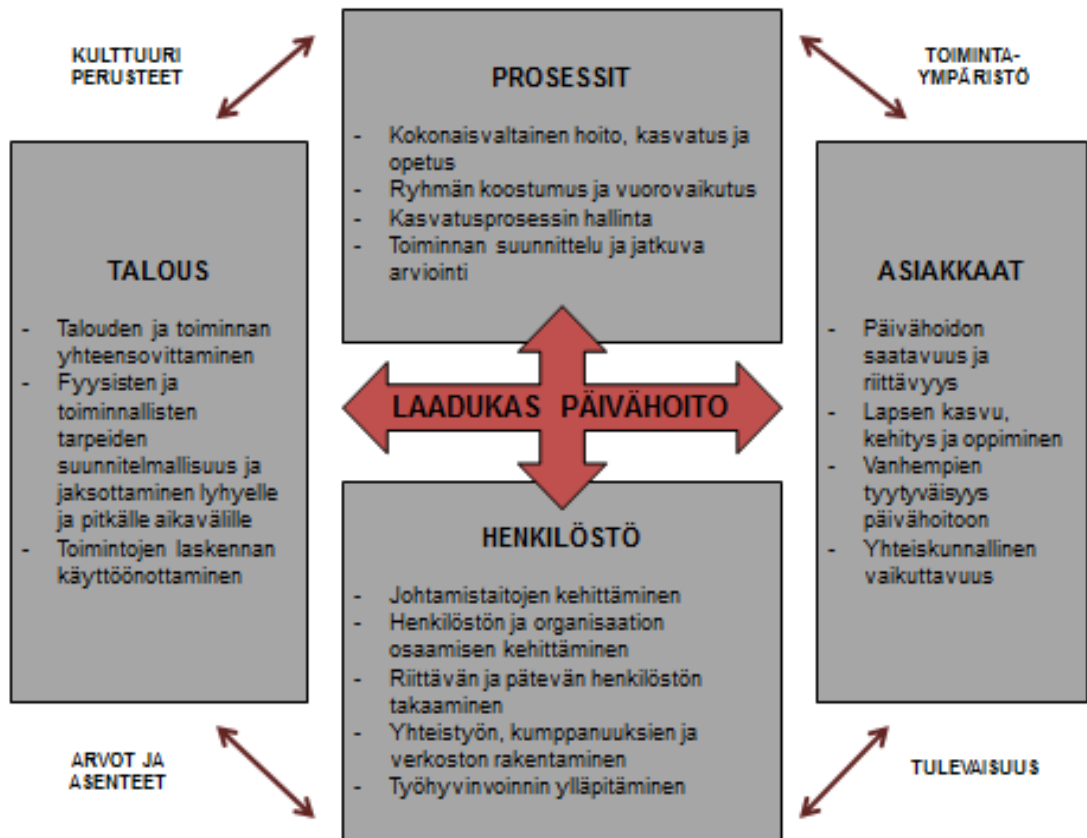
KULTTUURI PERUSTEET

PROSESSIT

- Kokonaisvaltainen hoito, kasvatus ja opetus
- Ryhmän koostumus ja vuorovaikutus
- Kasvatusprosessin hallinta
- Toiminnan suunnittelu ja jatkuva arviointi

TOIMINTA-YMPÄRISTÖ

TALOUS

- Talouden ja toiminnan yhteensovittaminen
- Fyysisten ja toiminnallisten tarpeiden suunnitelmallisuus ja jaksottaminen lyhyelle ja pitkälle aikavälille
- Toimintojen laskennan käyttöönottaminen

LAADUKAS PÄIVÄHOITO

ASIAKKAAT

- Päivähoidon saatavuus ja riittävyys
- Lapsen kasvu, kehitys ja oppiminen
- Vanhempien tyytyväisyys päivähoitoon
- Yhteiskunnallinen vaikuttavuus

HENKILÖSTÖ

- Johtamistaitojen kehittäminen
- Henkilöstön ja organisaation osaamisen kehittäminen
- Riittävän ja pätevän henkilöstön takaaminen
- Yhteistyön, kumppanuuksien ja verkoston rakentaminen
- Työhyvinvoinnin ylläpitäminen

ARVOT JA ASENTEET

TULEVAISUUS